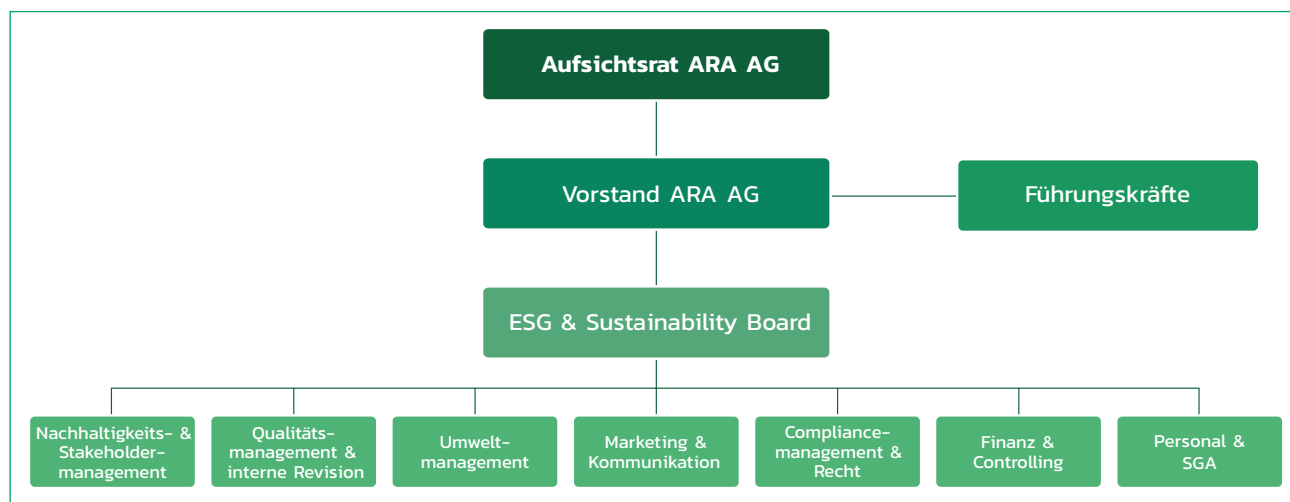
Aufsichtsrat ARA AG

Vorstand ARA AG

Führungskräfte

ESG & Sustainability Board

Nachhaltigkeits- & Stakeholdermanagement

Qualitätsmanagement & interne Revision

Umweltmanagement

Marketing & Kommunikation

Compliancemanagement & Recht

Finanz & Controlling

Personal & SGA